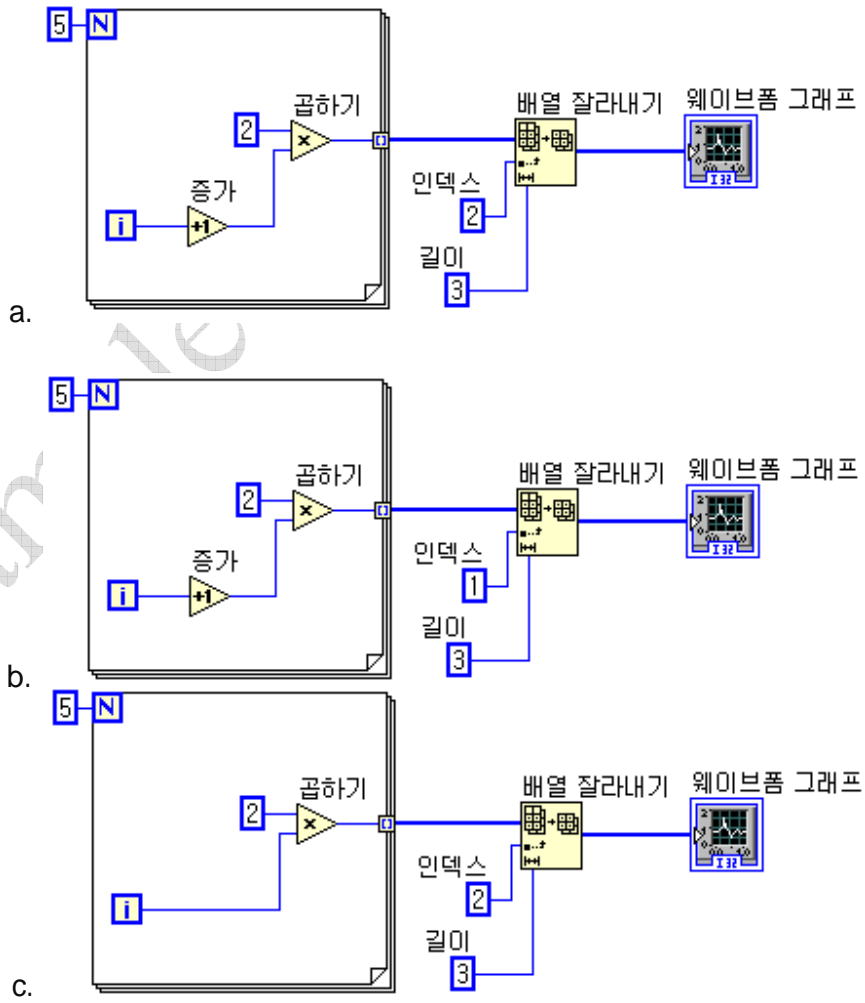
5 N
곱하기
2 ×
증가
i +1
배열 잘라내기
인덱스
2
길이
3
웨이브폼 그래프
I32
a.

5 N
곱하기
2 ×
증가
i +1
배열 잘라내기
인덱스
1
길이
3
웨이브폼 그래프
I32
b.

5 N
곱하기
2 ×
i
배열 잘라내기
인덱스
2
길이
3
웨이브폼 그래프
I32
c.